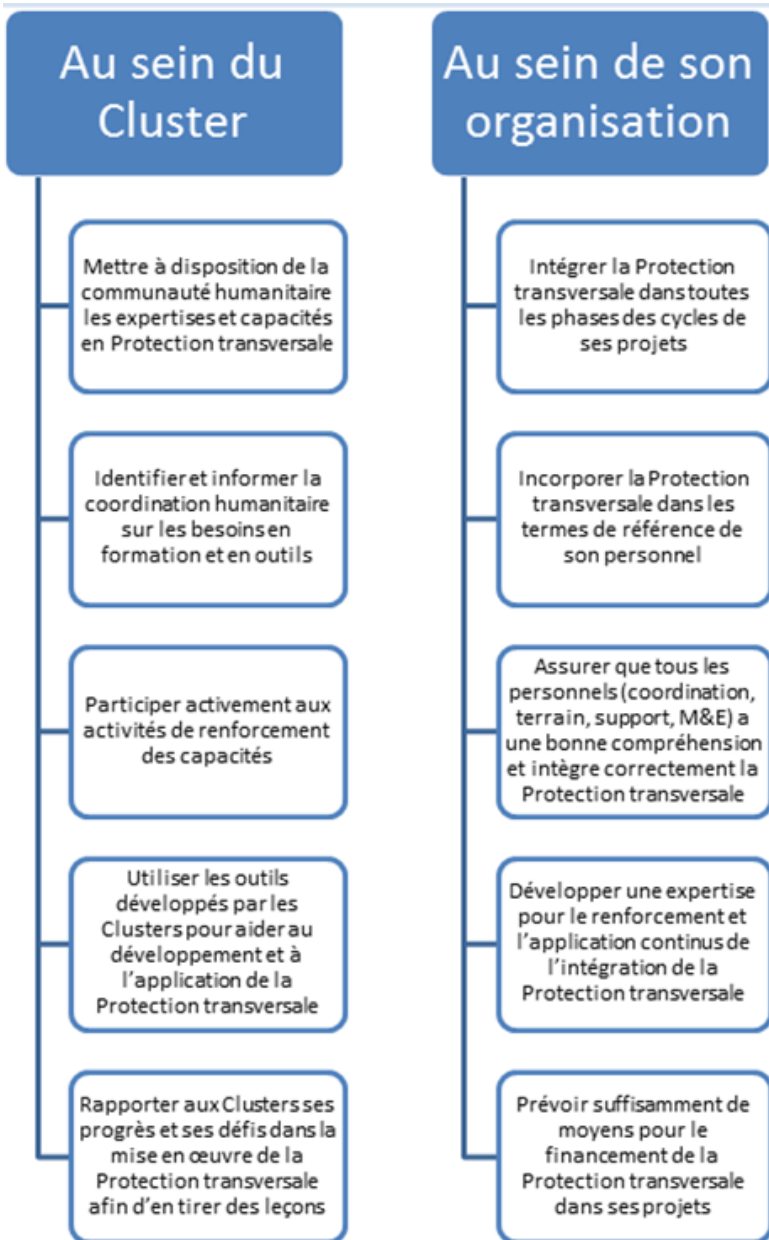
Au sein du Cluster

Mettre à disposition de la communauté humanitaire les expertises et capacités en Protection transversale

Identifier et informer la coordination humanitaire sur les besoins en formation et en outils

Participer activement aux activités de renforcement des capacités

Utiliser les outils développés par les Clusters pour aider au développement et à l'application de la Protection transversale

Rapporter aux Clusters ses progrès et ses défis dans la mise en œuvre de la Protection transversale afin d'en tirer des leçons

Au sein de son organisation

Intégrer la Protection transversale dans toutes les phases des cycles de ses projets

Incorporer la Protection transversale dans les termes de référence de son personnel

Assurer que tous les personnels (coordination, terrain, support, M&E) a une bonne compréhension et intègre correctement la Protection transversale

Développer une expertise pour le renforcement et l'application continus de l'intégration de la Protection transversale

Prévoir suffisamment de moyens pour le financement de la Protection transversale dans ses projets